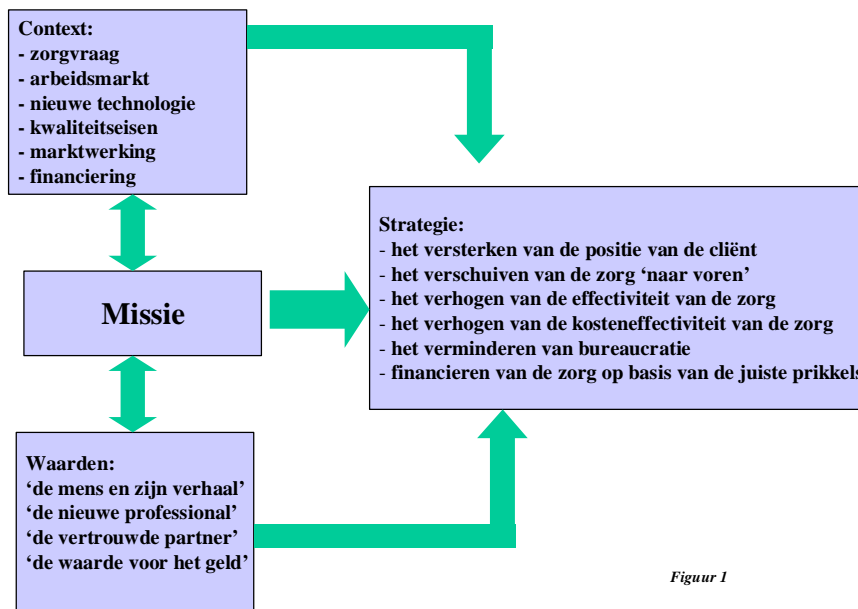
Context:
- zorgvraag
- arbeidsmarkt
- nieuwe technologie
- kwaliteitseisen
- marktwerking
- financiering

Missie

Waarden:
'de mens en zijn verhaal'
'de nieuwe professional'
'de vertrouwde partner'
'de waarde voor het geld'

Strategie:
- het versterken van de positie van de cliënt
- het verschuiven van de zorg 'naar voren'
- het verhogen van de effectiviteit van de zorg
- het verhogen van de kosteneffectiviteit van de zorg
- het verminderen van bureaucratie
- financieren van de zorg op basis van de juiste prikkels

Figuur 1